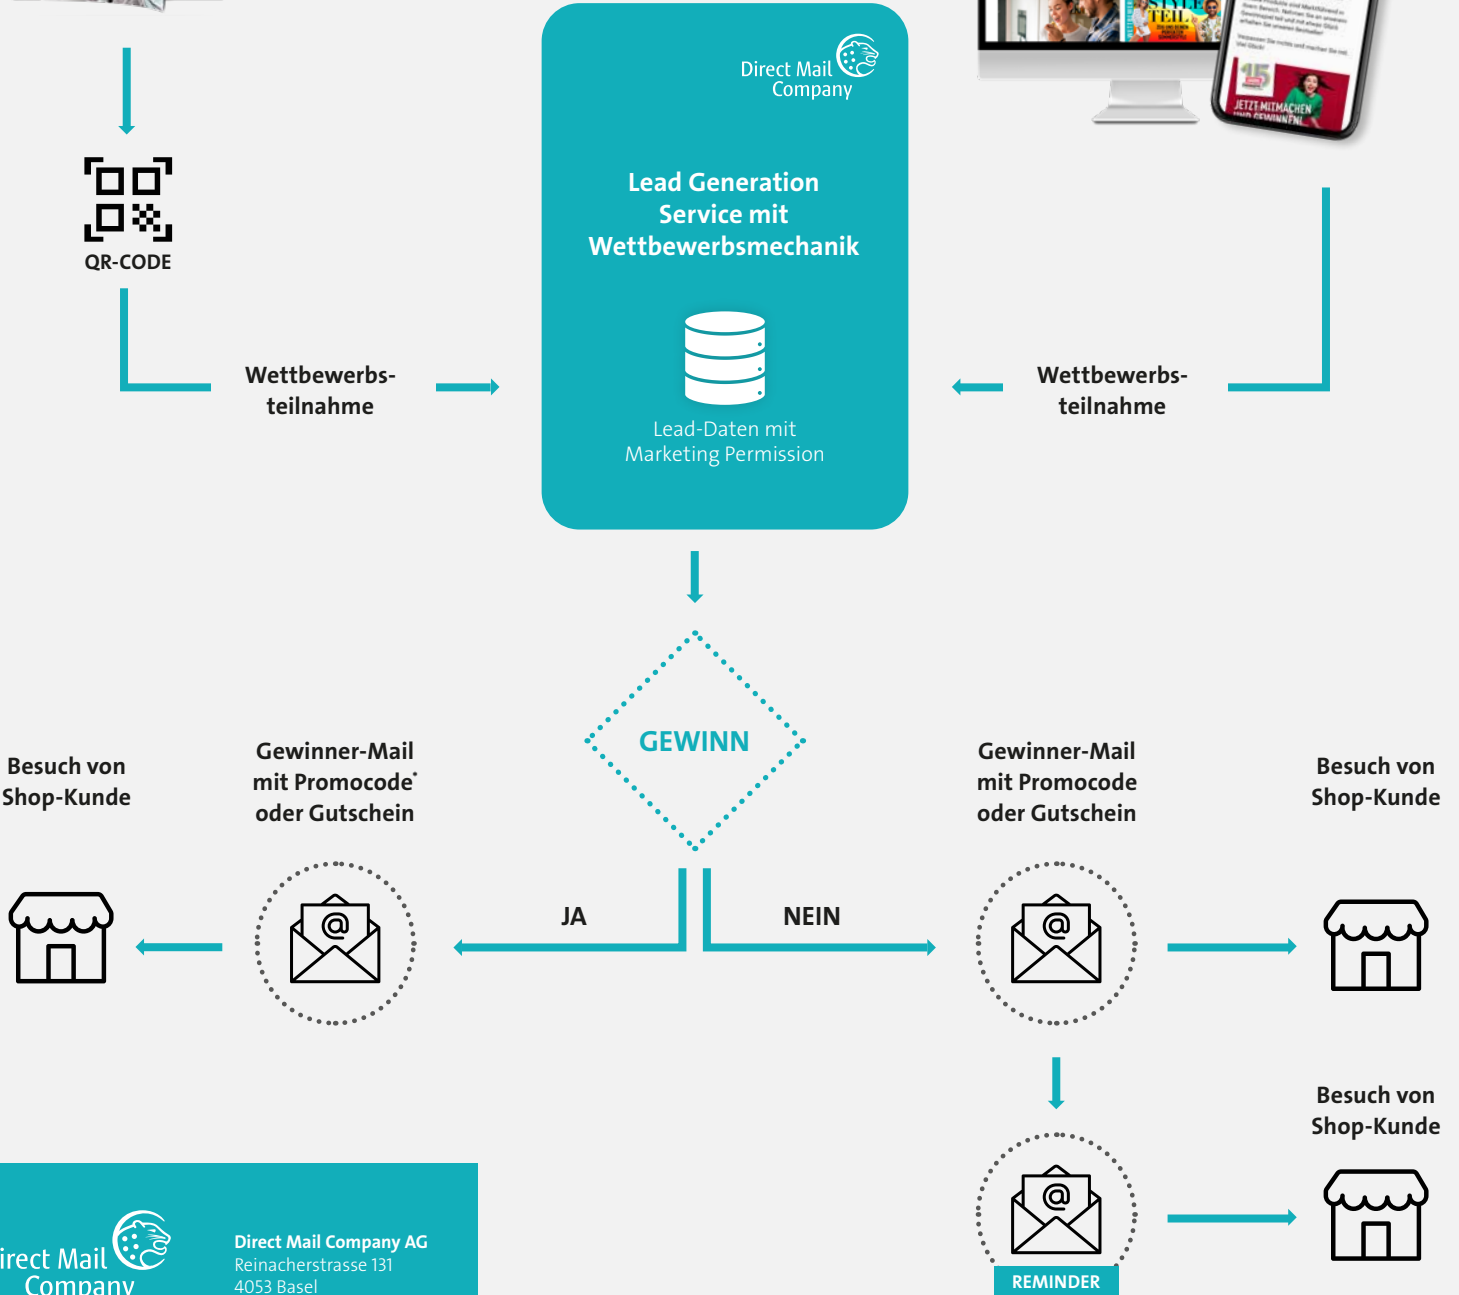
STYLE TEIL

JETZT MITMACHEN

QR-CODE

Direct Mail Company

Lead Generation Service mit Wettbewerbsmechanik

Lead-Daten mit Marketing Permission

Wettbewerbs-teilnahme

Wettbewerbs-teilnahme

GEWINN

Besuch von Shop-Kunde

Gewinner-Mail mit Promocode* oder Gutschein

Gewinner-Mail mit Promocode oder Gutschein

Besuch von Shop-Kunde

JA

NEIN

Besuch von Shop-Kunde

REMINDER

irect Mail Company

Direct Mail Company AG
Reinacherstrasse 131
4053 Basel